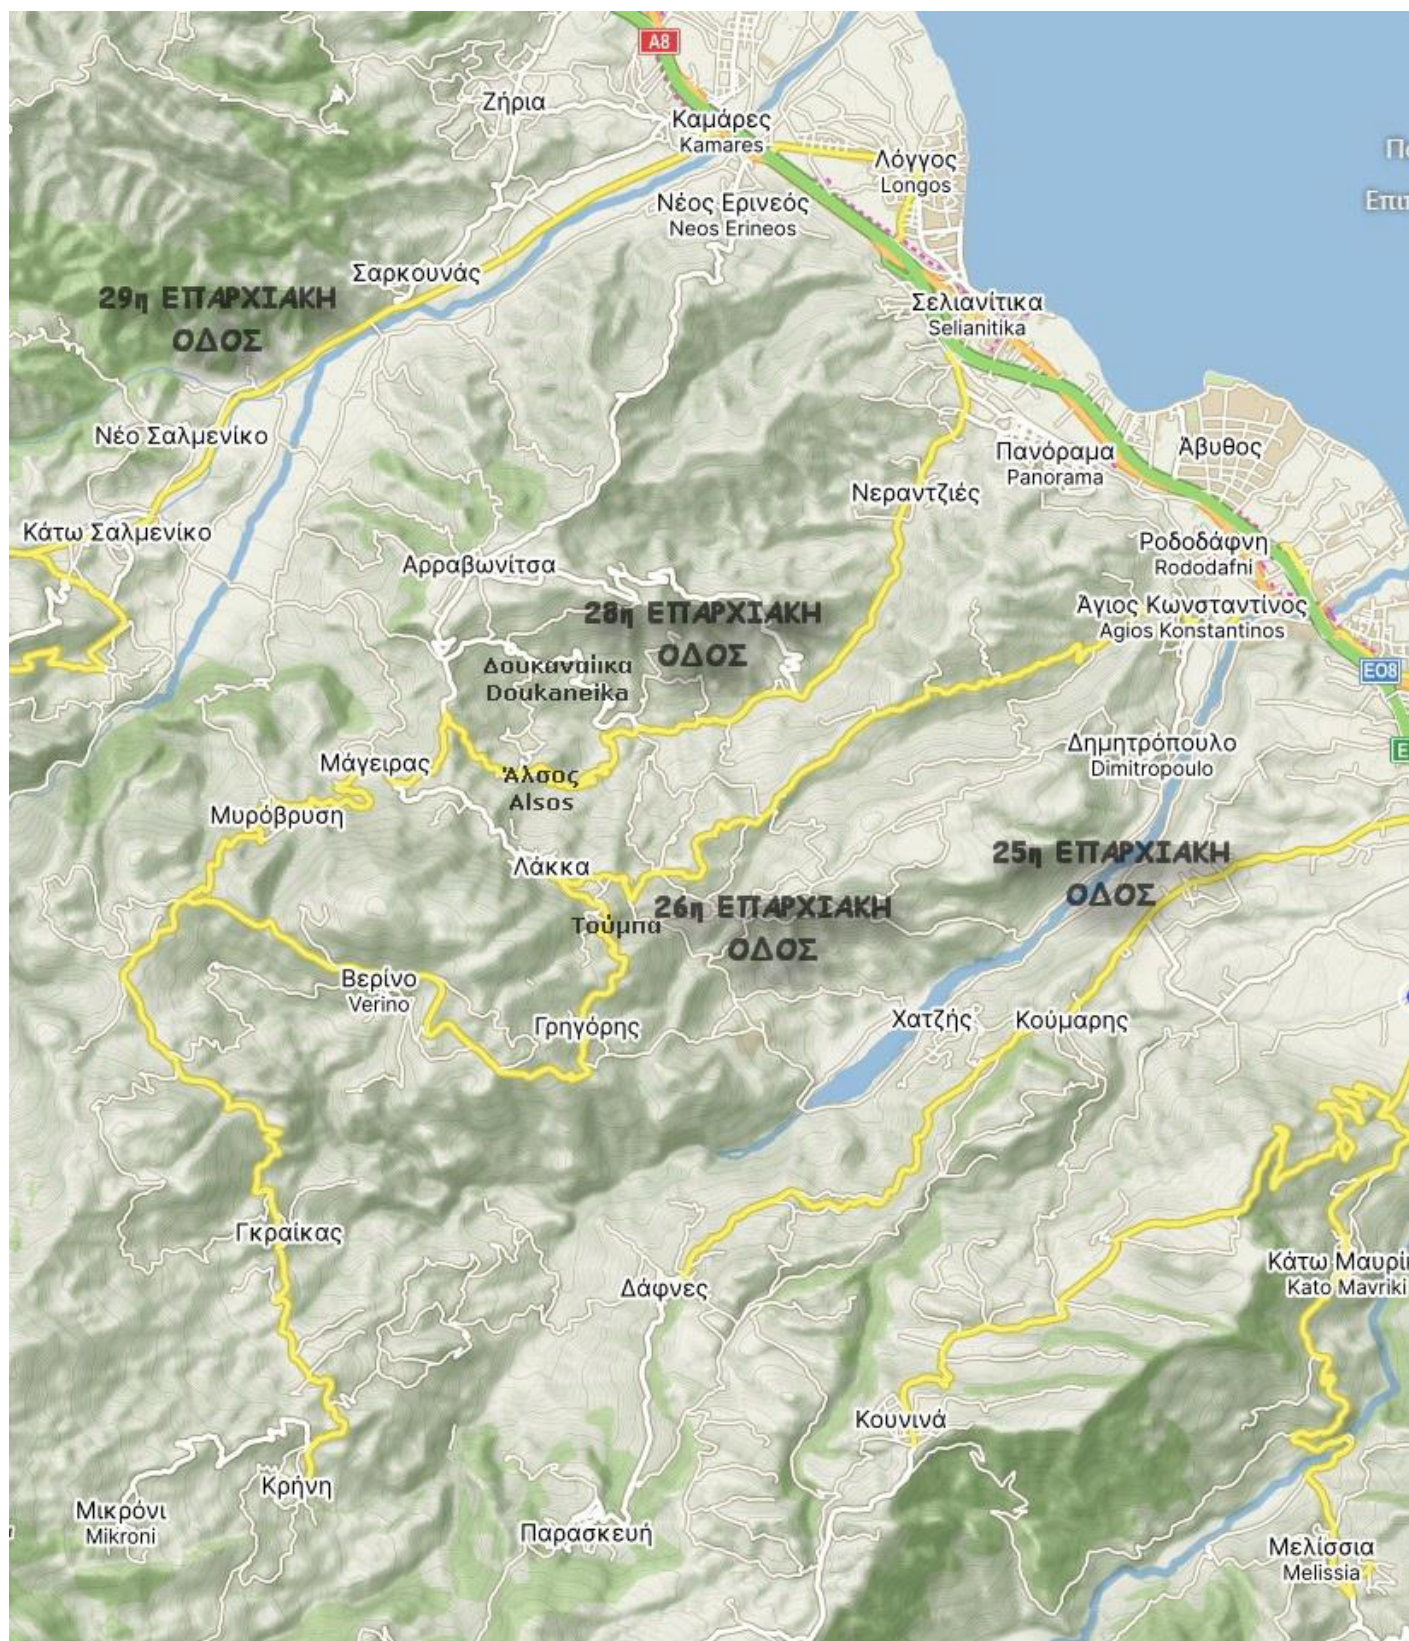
A8
Ζήρια
Καμάρες
Kamares
Λόγγος
Longos
Νέος Ερινεός
Neos Erineos
Σαρκουνάς
29η ΕΠΑΡΧΙΑΚΗ ΟΔΟΣ
Σελιανίτικα
Selianitika
Νέο Σαλμενίκο
Πανόραμα
Panorama
Άβυθος
Νεραντζιές
Κάτω Σαλμενίκο
Ροδοδάφνη
Rododafni
Αρραβωνίτσα
28η ΕΠΑΡΧΙΑΚΗ ΟΔΟΣ
Άγιος Κωνσταντίνος
Agios Konstantinos
Δουκαναίικα
Doukaneika
Ε08
Δημητρόπουλο
Dimitropoulo
Μάγειρας
Άλσος
Alsos
Μυρόβρυση
25η ΕΠΑΡΧΙΑΚΗ ΟΔΟΣ
Λάκκα
Τούμπα
26η ΕΠΑΡΧΙΑΚΗ ΟΔΟΣ
Βερίνο
Verino
Γρηγόρης
Χατζής
Κούμαρης
Γκραίκας
Δάφνες
Κάτω Μαυρί
Kato Mavriki
Κουνινά
Κρήνη
Μικρόνι
Mikroni
Παρασκευή
Μελίσσια
Melissia
Πι
Επι